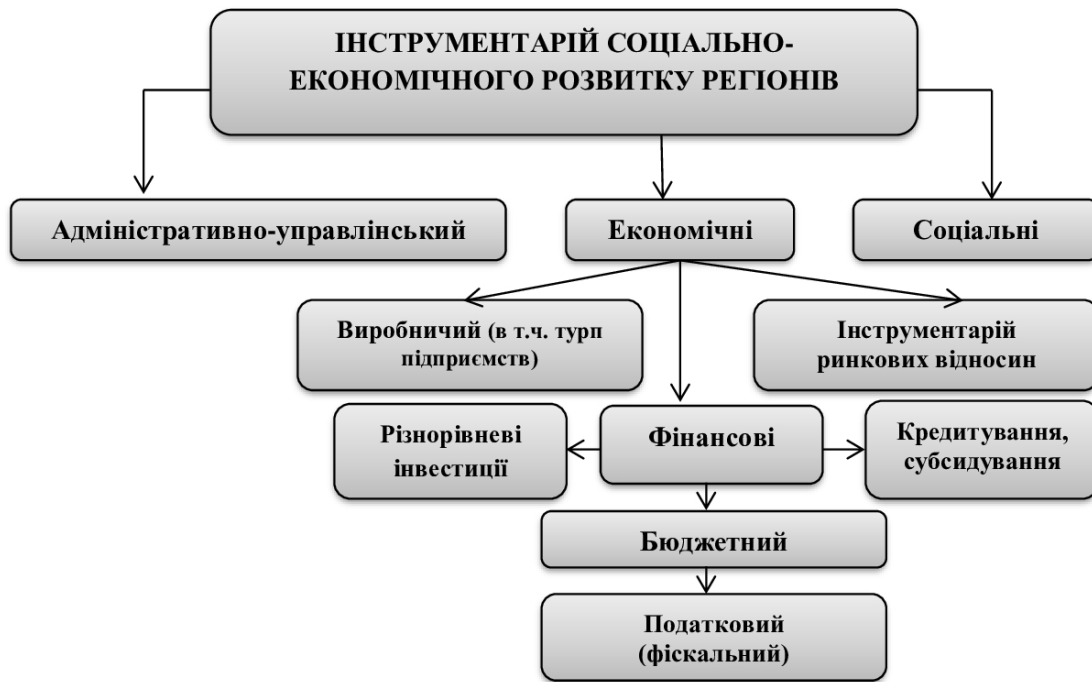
ІНСТРУМЕНТАРІЙ СОЦІАЛЬНО-ЕКОНОМІЧНОГО РОЗВИТКУ РЕГІОНІВ

Адміністративно-управлінський

Економічні

Соціальні

Виробничий (в т.ч. турп підприємств)

Інструментарій ринкових відносин

Різнорівневі інвестиції

Фінансові

Кредитування, субсидування

Бюджетний

Податковий (фіскальний)